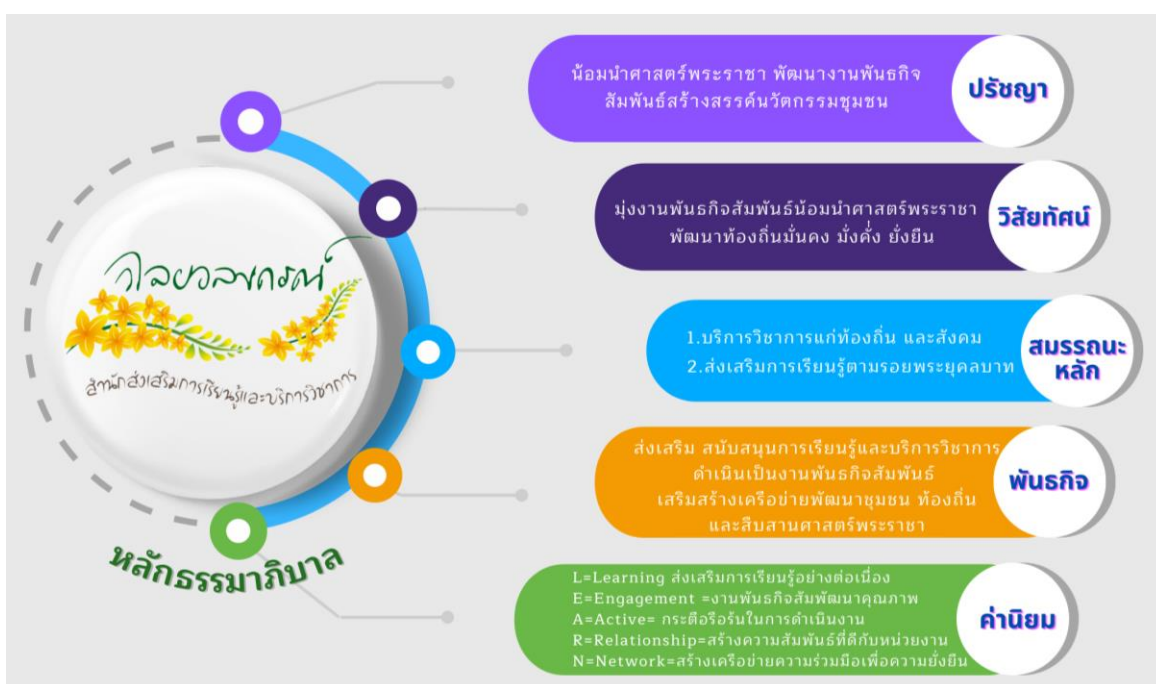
กัลยาลงกรณ์

สำนักส่งเสริมการเรียนรู้และบริการวิชาการ

หลักธรรมาภิบาล

ปรัชญา

น้อมนำศาสตร์พระราชา พัฒนางานพันธกิจสัมพันธ์สร้างสรรค์นวัตกรรมชุมชน

วิสัยทัศน์

มุ่งงานพันธกิจสัมพันธ์น้อมนำศาสตร์พระราชา พัฒนาท้องถิ่นมั่นคง มั่งคั่ง ยั่งยืน

สมรรถนะหลัก

1.บริการวิชาการแก่ท้องถิ่น และสังคม
2.ส่งเสริมการเรียนรู้ตามรอยพระยุคลบาท

พันธกิจ

ส่งเสริม สนับสนุนการเรียนรู้และบริการวิชาการ ดำเนินเป็นงานพันธกิจสัมพันธ์ เสริมสร้างเครือข่ายพัฒนาชุมชน ท้องถิ่น และสืบสานศาสตร์พระราชา

ค่านิยม

L=Learning ส่งเสริมการเรียนรู้อย่างต่อเนื่อง
E=Engagement =งานพันธกิจสัมพัฒนาคุณภาพ
A=Active= กระตือรือร้นในการดำเนินงาน
R=Relationship=สร้างความสัมพันธ์ที่ดีกับหน่วยงาน
N=Network=สร้างเครือข่ายความร่วมมือเพื่อความยั่งยืน